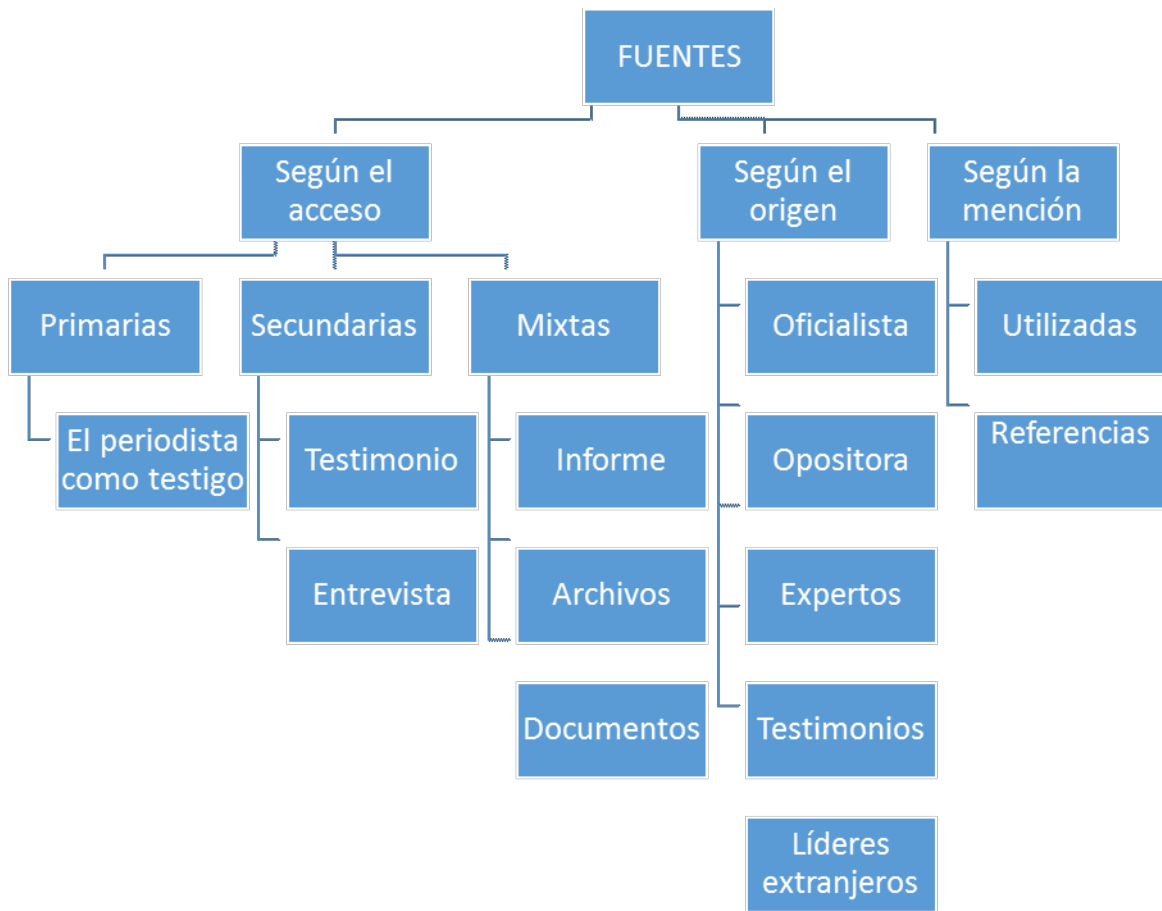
FUENTES

Según el acceso

Primarias

El periodista como testigo

Secundarias

Testimonio

Entrevista

Mixtas

Informe

Archivos

Documentos

Según el origen

Oficialista

Opositora

Expertos

Testimonios

Líderes extranjeros

Según la mención

Utilizadas

Referencias